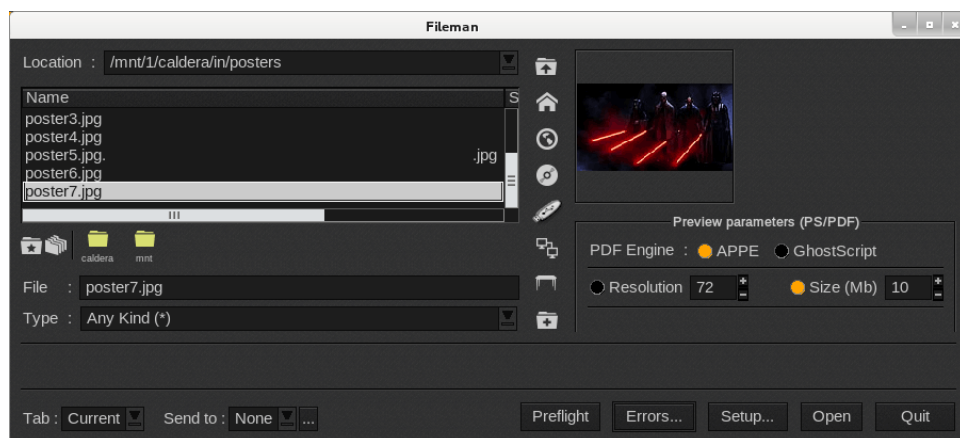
Fileman

Location : /mnt/1/caldera/in/posters

| Name | S |
|---|---|
| poster3.jpg | |
| poster4.jpg | |
| poster5.jpg. | .jpg |
| poster6.jpg | |
| poster7.jpg | |

caldera mnt

File : poster7.jpg

Type : Any Kind (*)

Preview parameters (PS/PDF)

PDF Engine : APPE GhostScript

Resolution 72 Size (Mb) 10

Tab : Current Send to : None ...

Preflight Errors... Setup... Open Quit